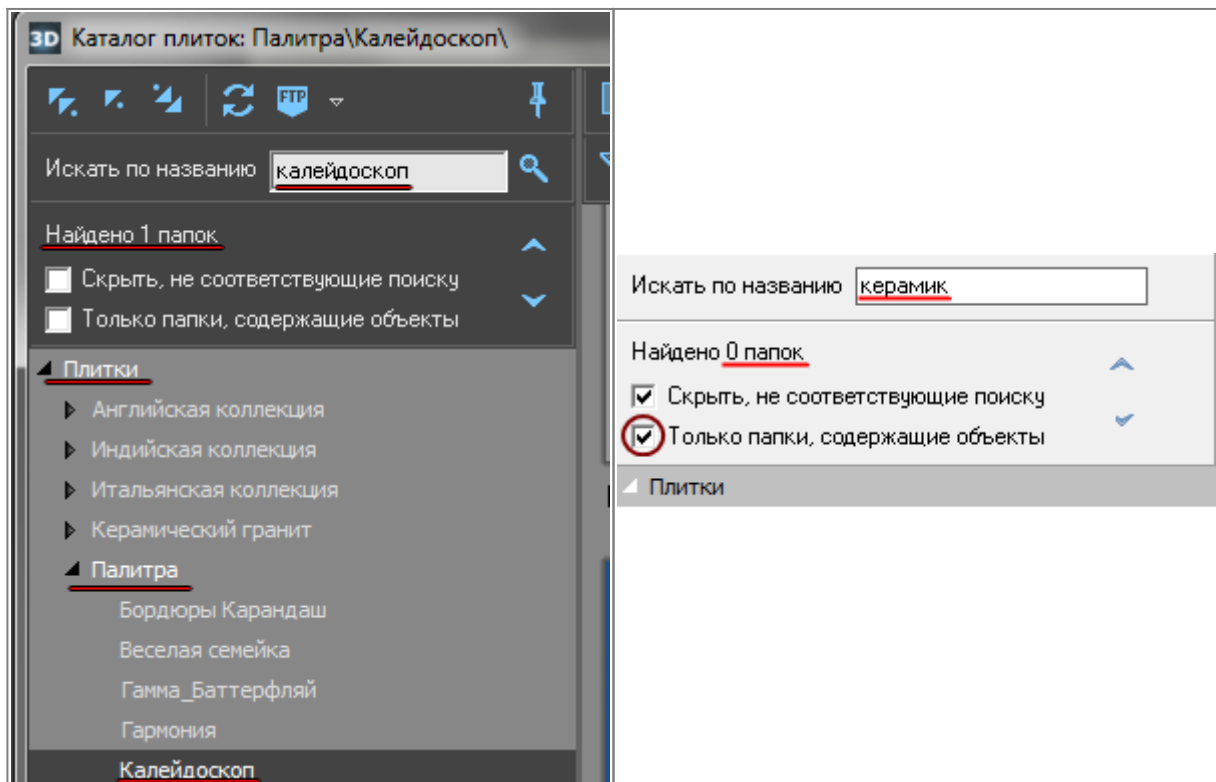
3D Каталог плиток: Палитра\Калейдоскоп\

FTP

Искать по названию калейдоскоп

Найдено 1 папок

Скрыть, не соответствующие поиску

Только папки, содержащие объекты

Плитки

Английская коллекция

Индийская коллекция

Итальянская коллекция

Керамический гранит

Палитра

Бордюры Карандаш

Веселая семейка

Гамма_Баттерфляй

Гармония

Калейдоскоп

Искать по названию керамик

Найдено 0 папок

Скрыть, не соответствующие поиску

Только папки, содержащие объекты

Плитки